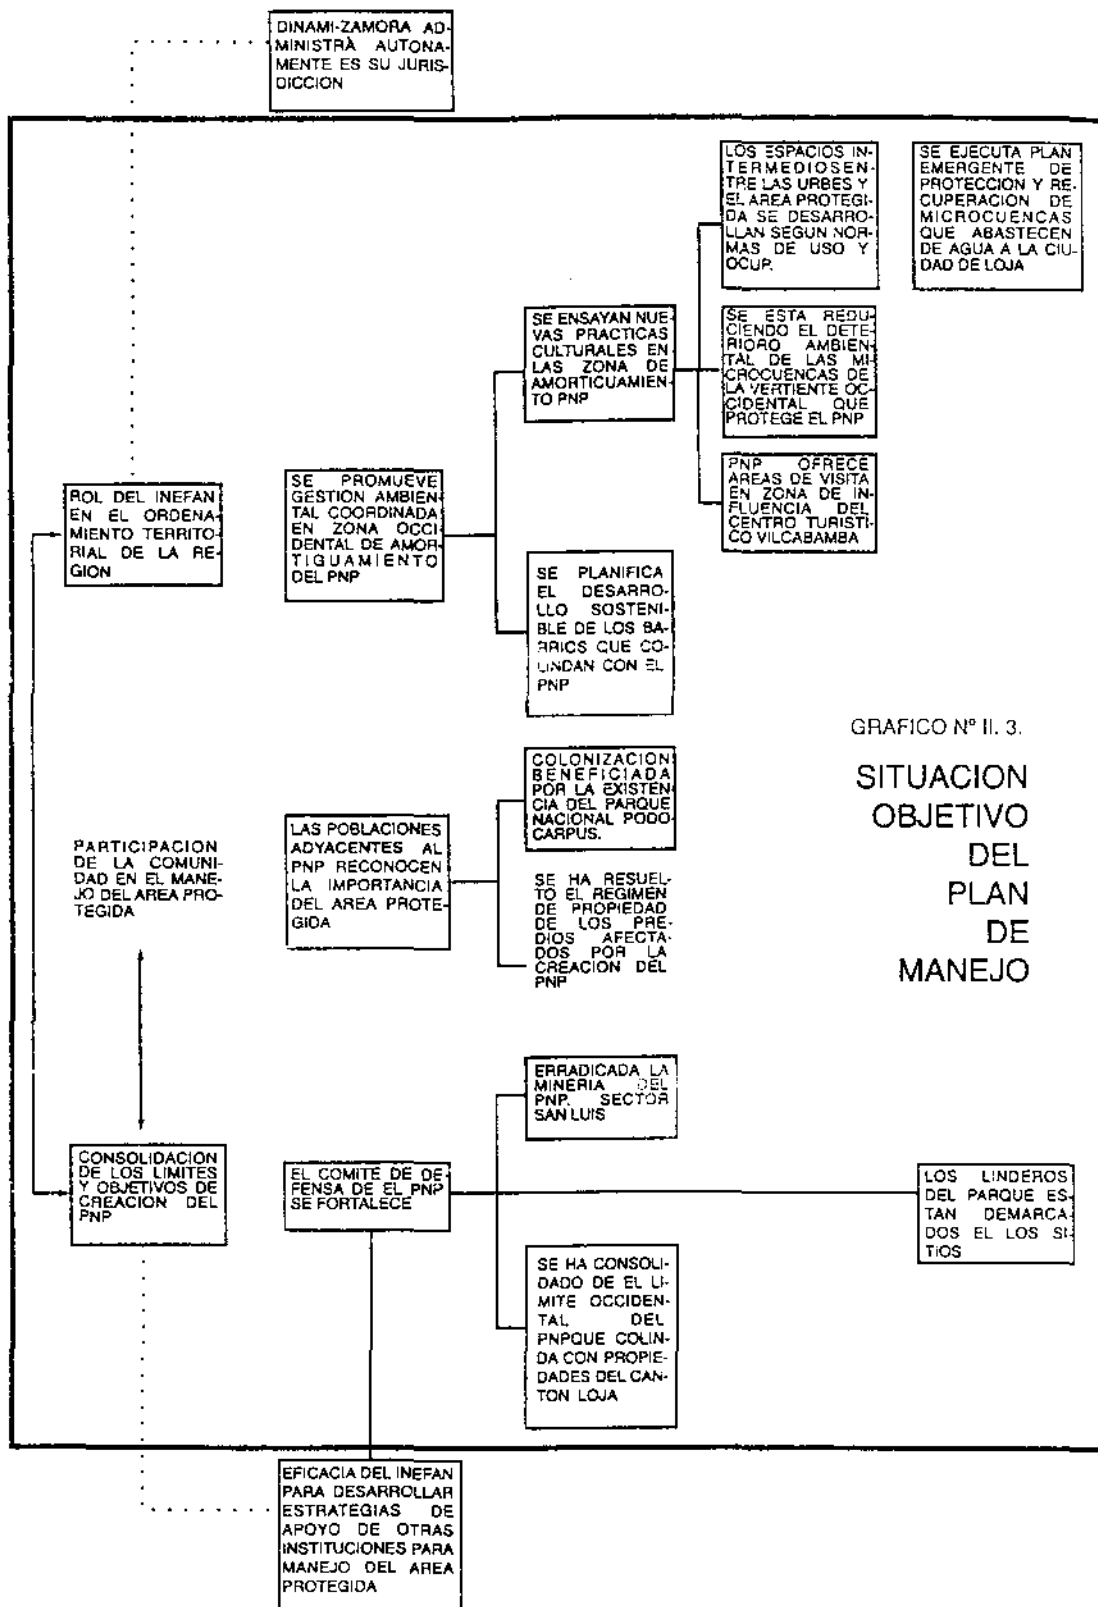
DINAMI-ZAMORA ADMINISTRÀ AUTONAMENTE ES SU JURISDICCION

LOS ESPACIOS INTERMEDIOSENTRE LAS URBES Y EL AREA PROTEGIDA SE DESARROLLAN SEGUN NORMAS DE USO Y OCUP.

SE EJECUTA PLAN EMERGENTE DE PROTECCION Y RECUPERACION DE MICROCUENCAS QUE ABASTECEN DE AGUA A LA CIUDAD DE LOJA

SE ENSAYAN NUEVAS PRACTICAS CULTURALES EN LAS ZONA DE AMORTICUAMIENTO PNP

SE ESTA REDUCIENDO EL DETERIORO AMBIENTAL DE LAS MICROCUENCAS DE LA VERTIENTE OCCIDENTAL QUE PROTEGE EL PNP

PNP OFRECE AREAS DE VISITA EN ZONA DE INFLUENCIA DEL CENTRO TURISTICO VILCABAMBA

ROL DEL INEFAN EN EL ORDENAMIENTO TERRITORIAL DE LA REGION

SE PROMUEVE GESTION AMBIENTAL COORDINADA EN ZONA OCCIDENTAL DE AMORTIGUAMIENTO DEL PNP

SE PLANIFICA EL DESARROLLO SOSTENIBLE DE LOS BARRIOS QUE COLINDAN CON EL PNP

GRAFICO Nº II. 3.

SITUACION OBJETIVO DEL PLAN DE MANEJO

COLONIZACION BENEFICIADA POR LA EXISTENCIA DEL PARQUE NACIONAL PODOCARPUS.

PARTICIPACION DE LA COMUNIDAD EN EL MANEJO DEL AREA PROTEGIDA

LAS POBLACIONES ADYACENTES AL PNP RECONOCEN LA IMPORTANCIA DEL AREA PROTEGIDA

SE HA RESUELTO EL REGIMEN DE PROPIEDAD DE LOS PREDIOS AFECTADOS POR LA CREACION DEL PNP

ERRADICADA LA MINERIA DEL PNP. SECTOR SAN LUIS

CONSOLIDACION DE LOS LIMITES Y OBJETIVOS DE CREACION DEL PNP

EL COMITE DE DEFENSA DE EL PNP SE FORTALECE

LOS LINDEROS DEL PARQUE ESTAN DEMARCADOS EL LOS SITIOS

SE HA CONSOLIDADO DE EL LIMITE OCCIDENTAL DEL PNPQUE COLINDA CON PROPIEDADES DEL CANTON LOJA

EFICACIA DEL INEFAN PARA DESARROLLAR ESTRATEGIAS DE APOYO DE OTRAS INSTITUCIONES PARA MANEJO DEL AREA PROTEGIDA